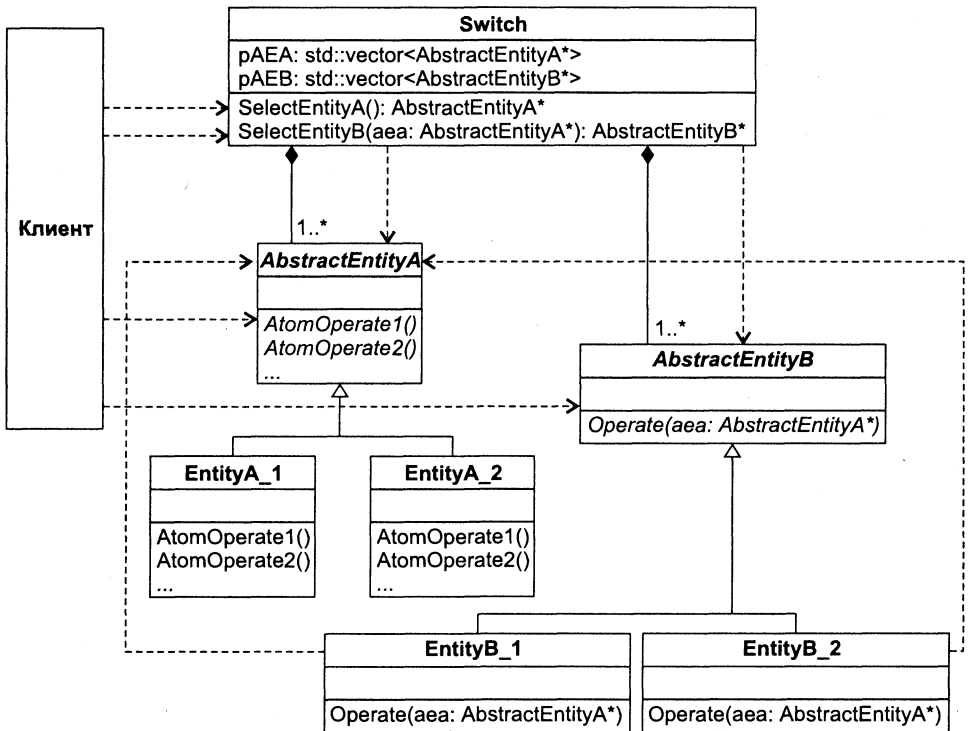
Switch

pAEA: std::vector<AbstractEntityA*>
pAEB: std::vector<AbstractEntityB*>

SelectEntityA(): AbstractEntityA*
SelectEntityB(aea: AbstractEntityA*): AbstractEntityB*

Клиент

1..*

AbstractEntityA

AtomOperate1()
AtomOperate2()
...

1..*

AbstractEntityB

Operate(aea: AbstractEntityA*)

EntityA_1

AtomOperate1()
AtomOperate2()
...

EntityA_2

AtomOperate1()
AtomOperate2()
...

EntityB_1

Operate(aea: AbstractEntityA*)

EntityB_2

Operate(aea: AbstractEntityA*)